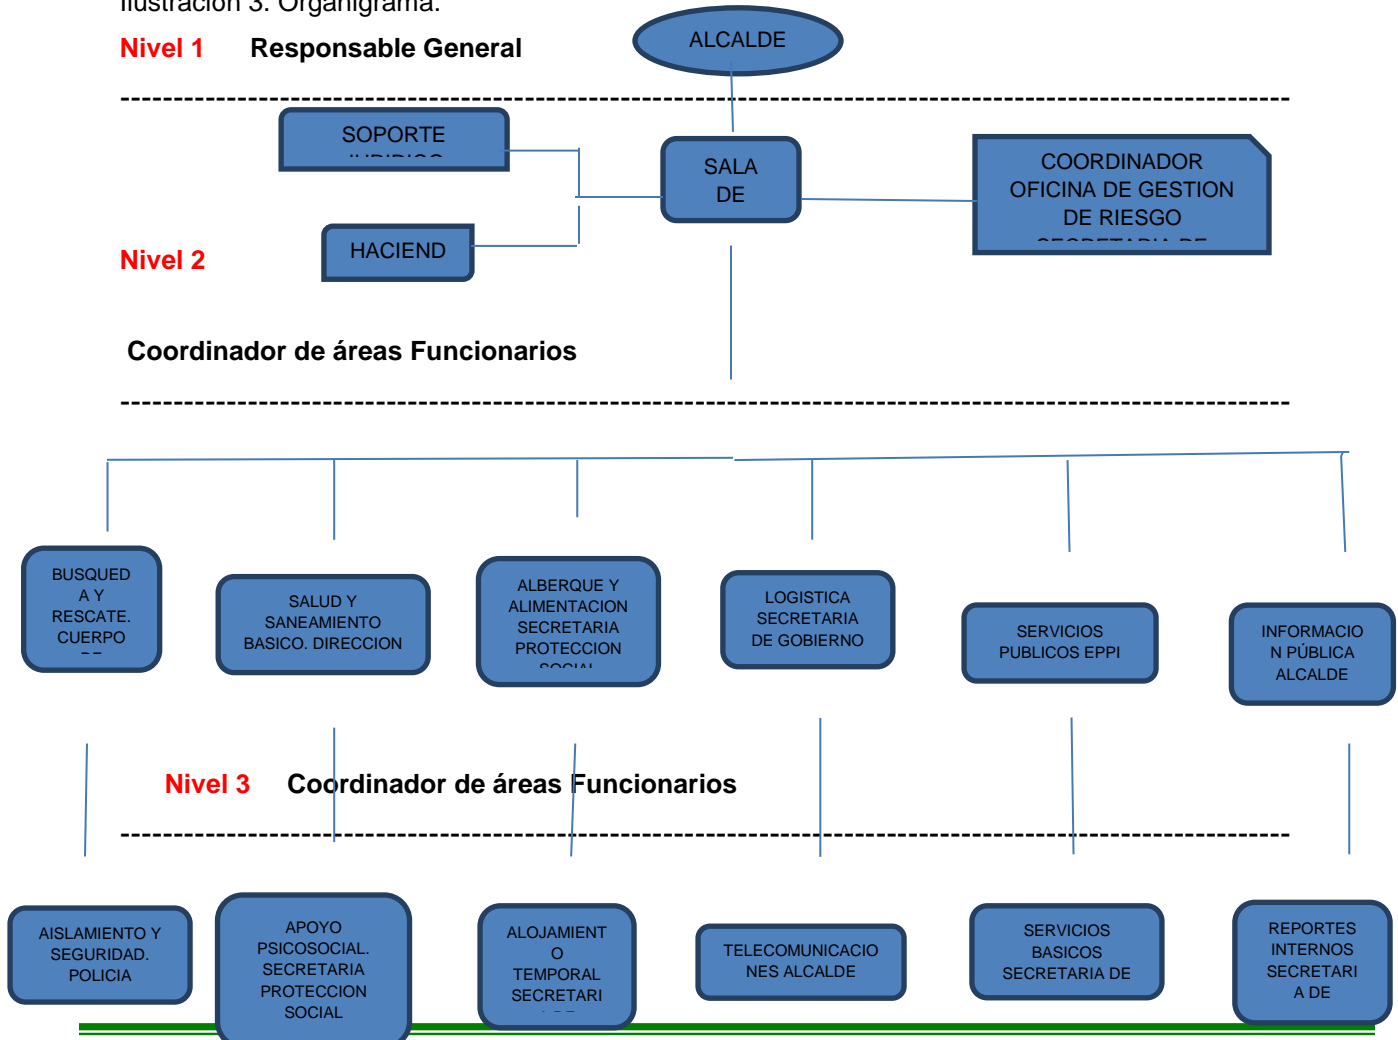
Ilustración 3. Organigrama.

Nivel 1 Responsable General

ALCALDE

SOPORTE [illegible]

SALA DE

COORDINADOR OFICINA DE GESTION DE RIESGO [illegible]

HACIEND

Nivel 2

Coordinador de áreas Funcionarios

BUSQUED A Y RESCATE. CUERPO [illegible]

SALUD Y SANEAMIENTO BASICO. DIRECCION

ALBERQUE Y ALIMENTACION SECRETARIA PROTECCION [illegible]

LOGISTICA SECRETARIA DE GOBIERNO

SERVICIOS PUBLICOS EPPI

INFORMACIO N PÚBLICA ALCALDE

Nivel 3 Coordinador de áreas Funcionarios

AISLAMIENTO Y SEGURIDAD. POLICIA

APOYO PSICOSOCIAL. SECRETARIA PROTECCION SOCIAL

ALOJAMIENT O TEMPORAL SECRETARI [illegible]

TELECOMUNICACIO NES ALCALDE

SERVICIOS BASICOS SECRETARIA DE

REPORTES INTERNOS SECRETARI A DE